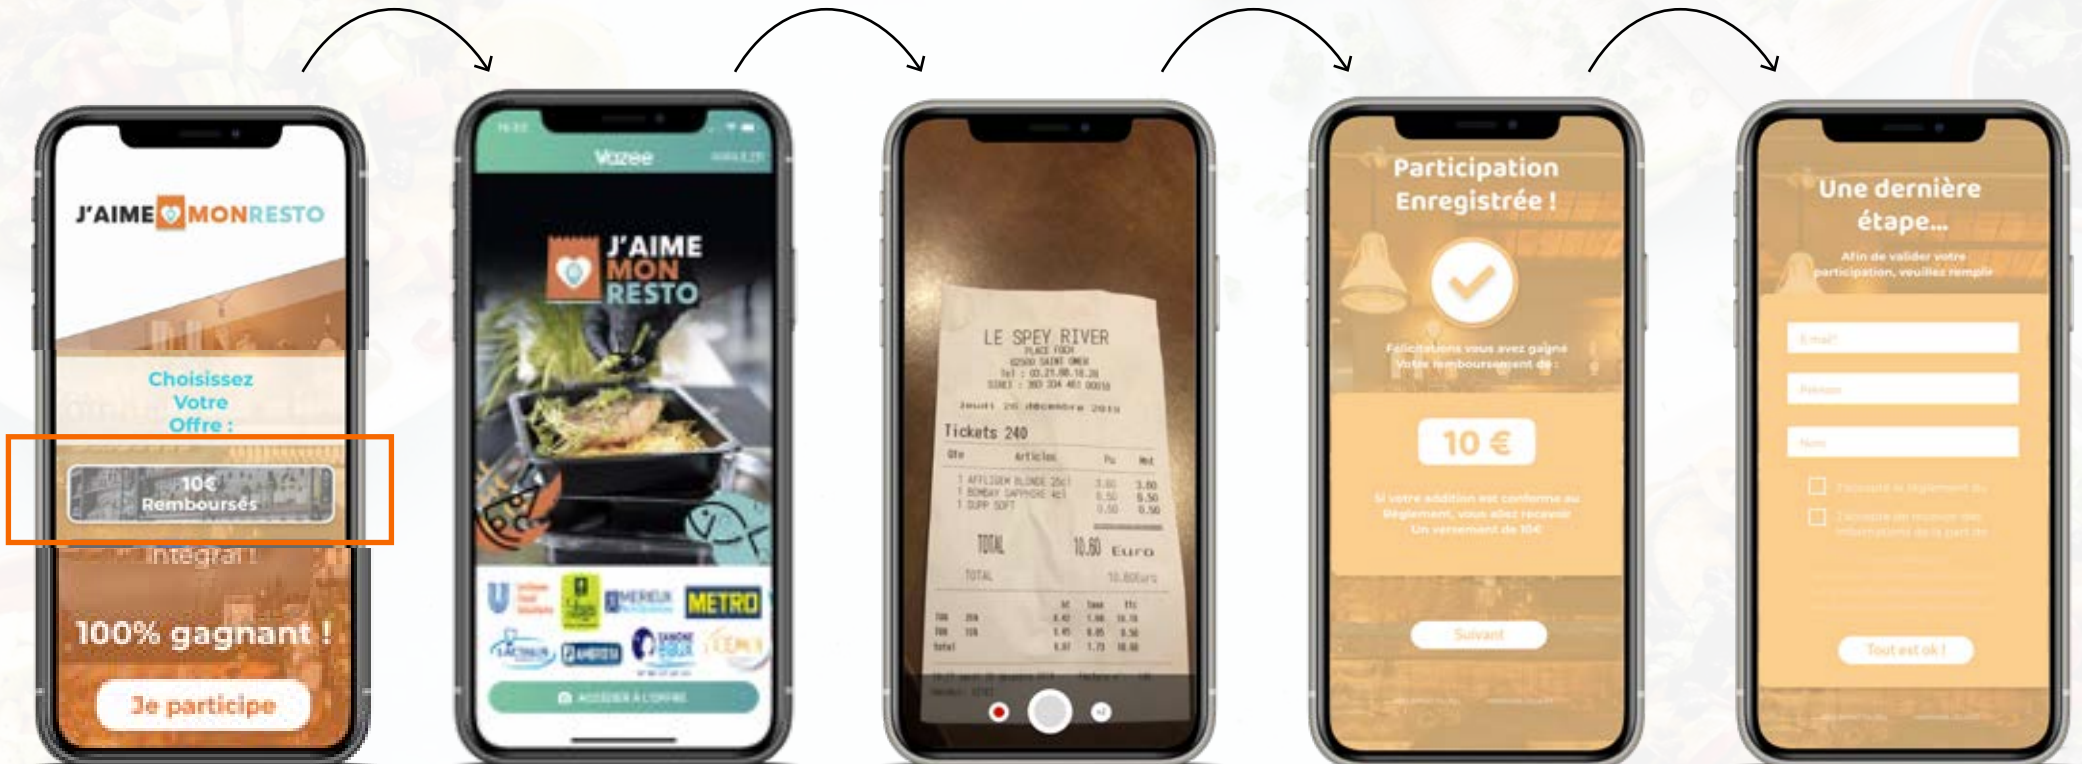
J'AIME MONRESTO

Choisissez Votre Offre :

10€ Remboursés

Intégral !

100% gagnant !

Je participe

Vazee

J'AIME MON RESTO

METRO

ACCÉDER À L'OFFRE

LE SPEY RIVER
PLACE FOCH
62500 SAINT OMER
Tel : 03.21.98.18.38

Jeudi 26 décembre 2019

Tickets 240

Qte Articles Pu Mnt
1 AFFLIGEM BLONDE 25cl 3.80 3.80
1 BOMBAY SAPPHIRE 4cl 6.50 6.50
1 SUPP SOFT 0.50 0.50

TOTAL 10.80 Euro

TOTAL 10.80Euro

Participation Enregistrée !

Félicitations vous avez gagné
Votre remboursement de :

10 €

Si votre addition est conforme au Règlement, vous allez recevoir Un versement de 10€

Suivant

Une dernière étape...

Afin de valider votre participation, veuillez remplir

E-mail*

Prénom

Nom

J'accepte le règlement du

J'accepte de recevoir des informations de la part de

Tout est ok !